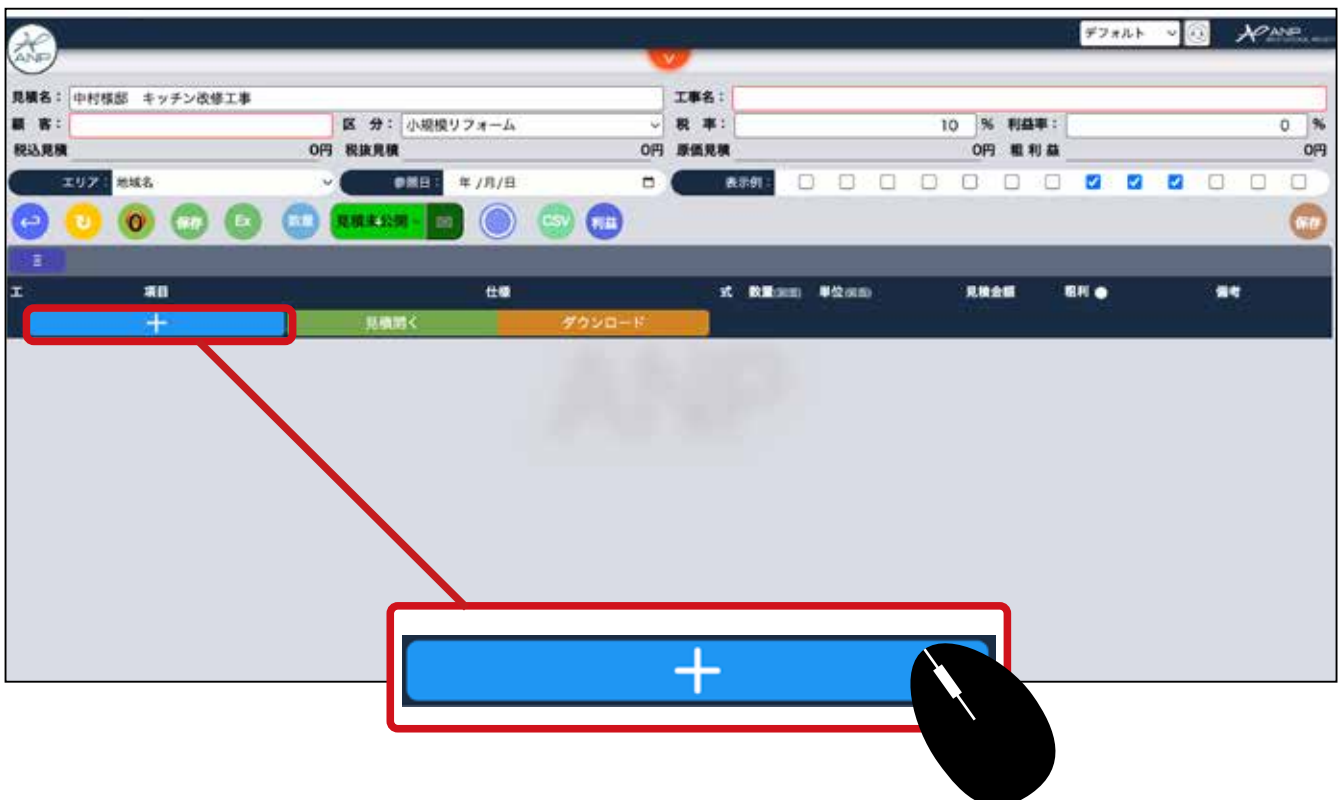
ANP

デフォルト

ANP

見積名： 中村様邸　キッチン改修工事
工事名：
顧　客：
区　分： 小規模リフォーム
税　率： 10 %
利益率： 0 %
税込見積 0円
税抜見積 0円
原価見積 0円
粗利益 0円

エリア： 地域名
参照日： 年 /月/日
表示例：

保存
Ex
数量
見積未公開
CSV
利益
保存

三

工
項目
仕様
式
数量
単位
見積金額
粗利
備考

+
見積開く
ダウンロード

ANP

+